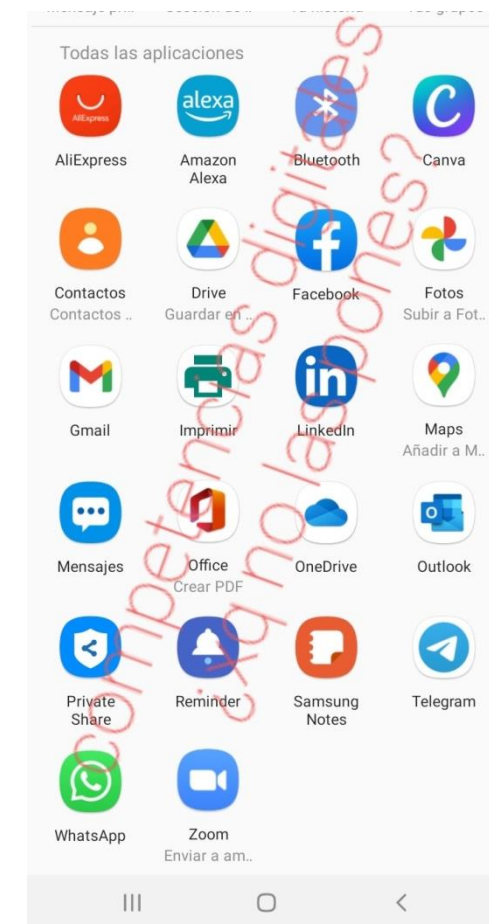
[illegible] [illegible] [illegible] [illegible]

Todas las aplicaciones

AliExpress
AliExpress

alexa
Amazon Alexa

Bluetooth

C
Canva

Contactos
Contactos ..

Drive
Guardar en ..

Facebook

Fotos
Subir a Fot..

Gmail

Imprimir

in
LinkedIn

Maps
Añadir a M..

Mensajes

Office
Crear PDF

OneDrive

Outlook

Private Share

Reminder

Samsung Notes

Telegram

WhatsApp

Zoom
Enviar a am..

competencias digitales ¿ya no las tienes?